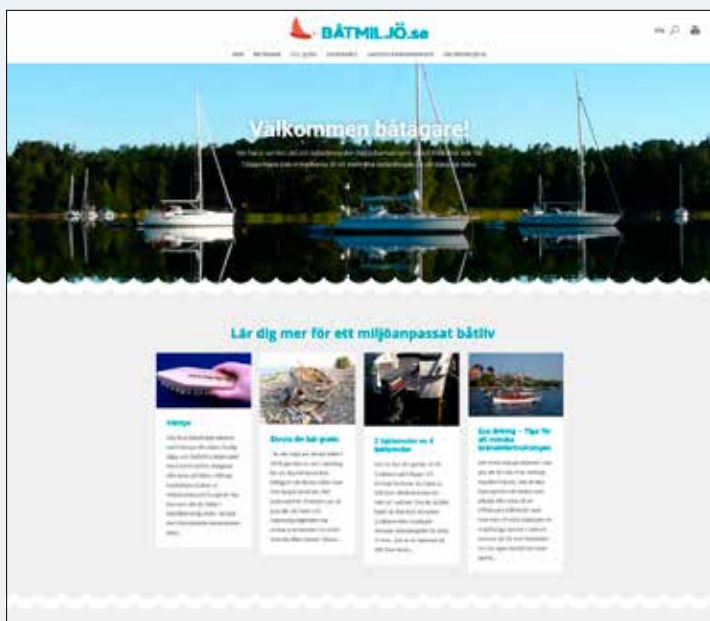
BÅTMILJÖ.se

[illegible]

Välkommen båtägare!

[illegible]

Lär dig mer för ett miljöanpassat båtliv

Vårtips

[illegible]

Skrota din båt gratis

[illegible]

2 faktarutor av 4 båtmotor

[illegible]

Eco driving – Tips för att minska bränsleförbrukningen

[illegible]